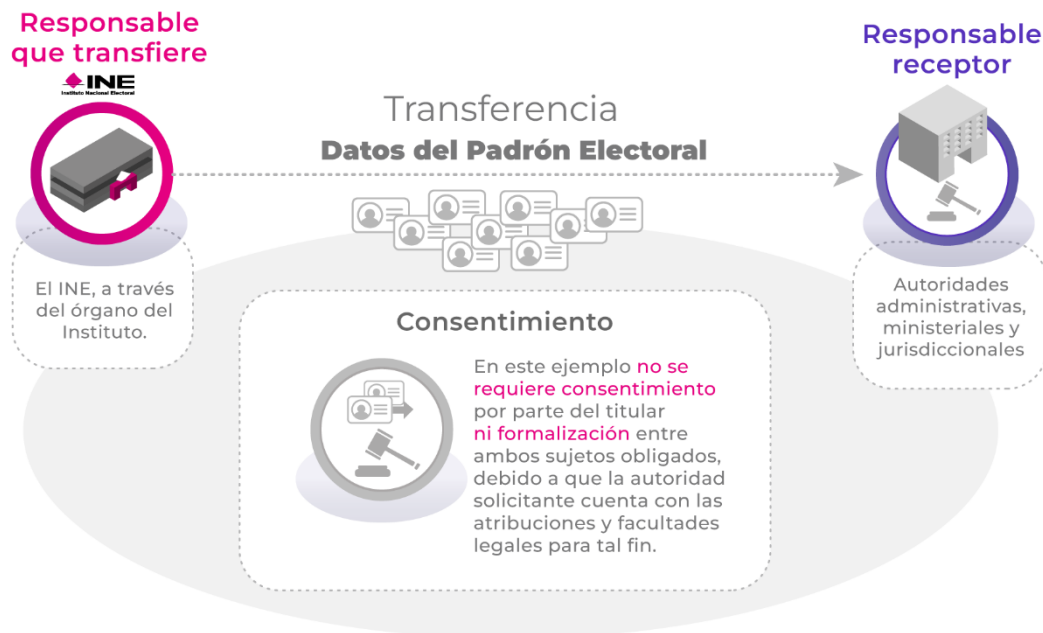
Responsable que transfiere

INE
Instituto Nacional Electoral

El INE, a través del órgano del Instituto.

Transferencia

Datos del Padrón Electoral

Responsable receptor

Autoridades administrativas, ministeriales y jurisdiccionales

Consentimiento

En este ejemplo no se requiere consentimiento por parte del titular ni formalización entre ambos sujetos obligados, debido a que la autoridad solicitante cuenta con las atribuciones y facultades legales para tal fin.